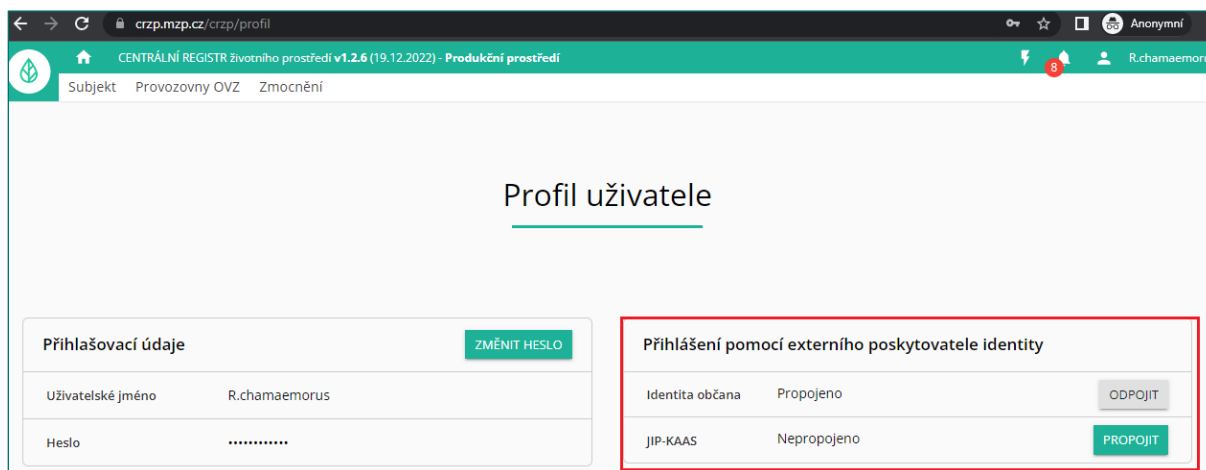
crzp.mzp.cz/crzp/profil

Anonymní

CENTRÁLNÍ REGISTR životního prostředí v1.2.6 (19.12.2022) - Produkční prostředí

8

R.chamaemorus

Subjekt Provozovny OVZ Zmocnění

Profil uživatele

Přihlašovací údaje

ZMĚNIT HESLO

| | |
|---|---|
| Uživatelské jméno | R.chamaemorus |
| Heslo | •••••••••••• |

Přihlášení pomocí externího poskytovatele identity

| | | |
|---|---|---|
| Identita občana | Propojeno | ODPOJIT |
| JIP-KAAS | Nepropojeno | PROPOJIT |